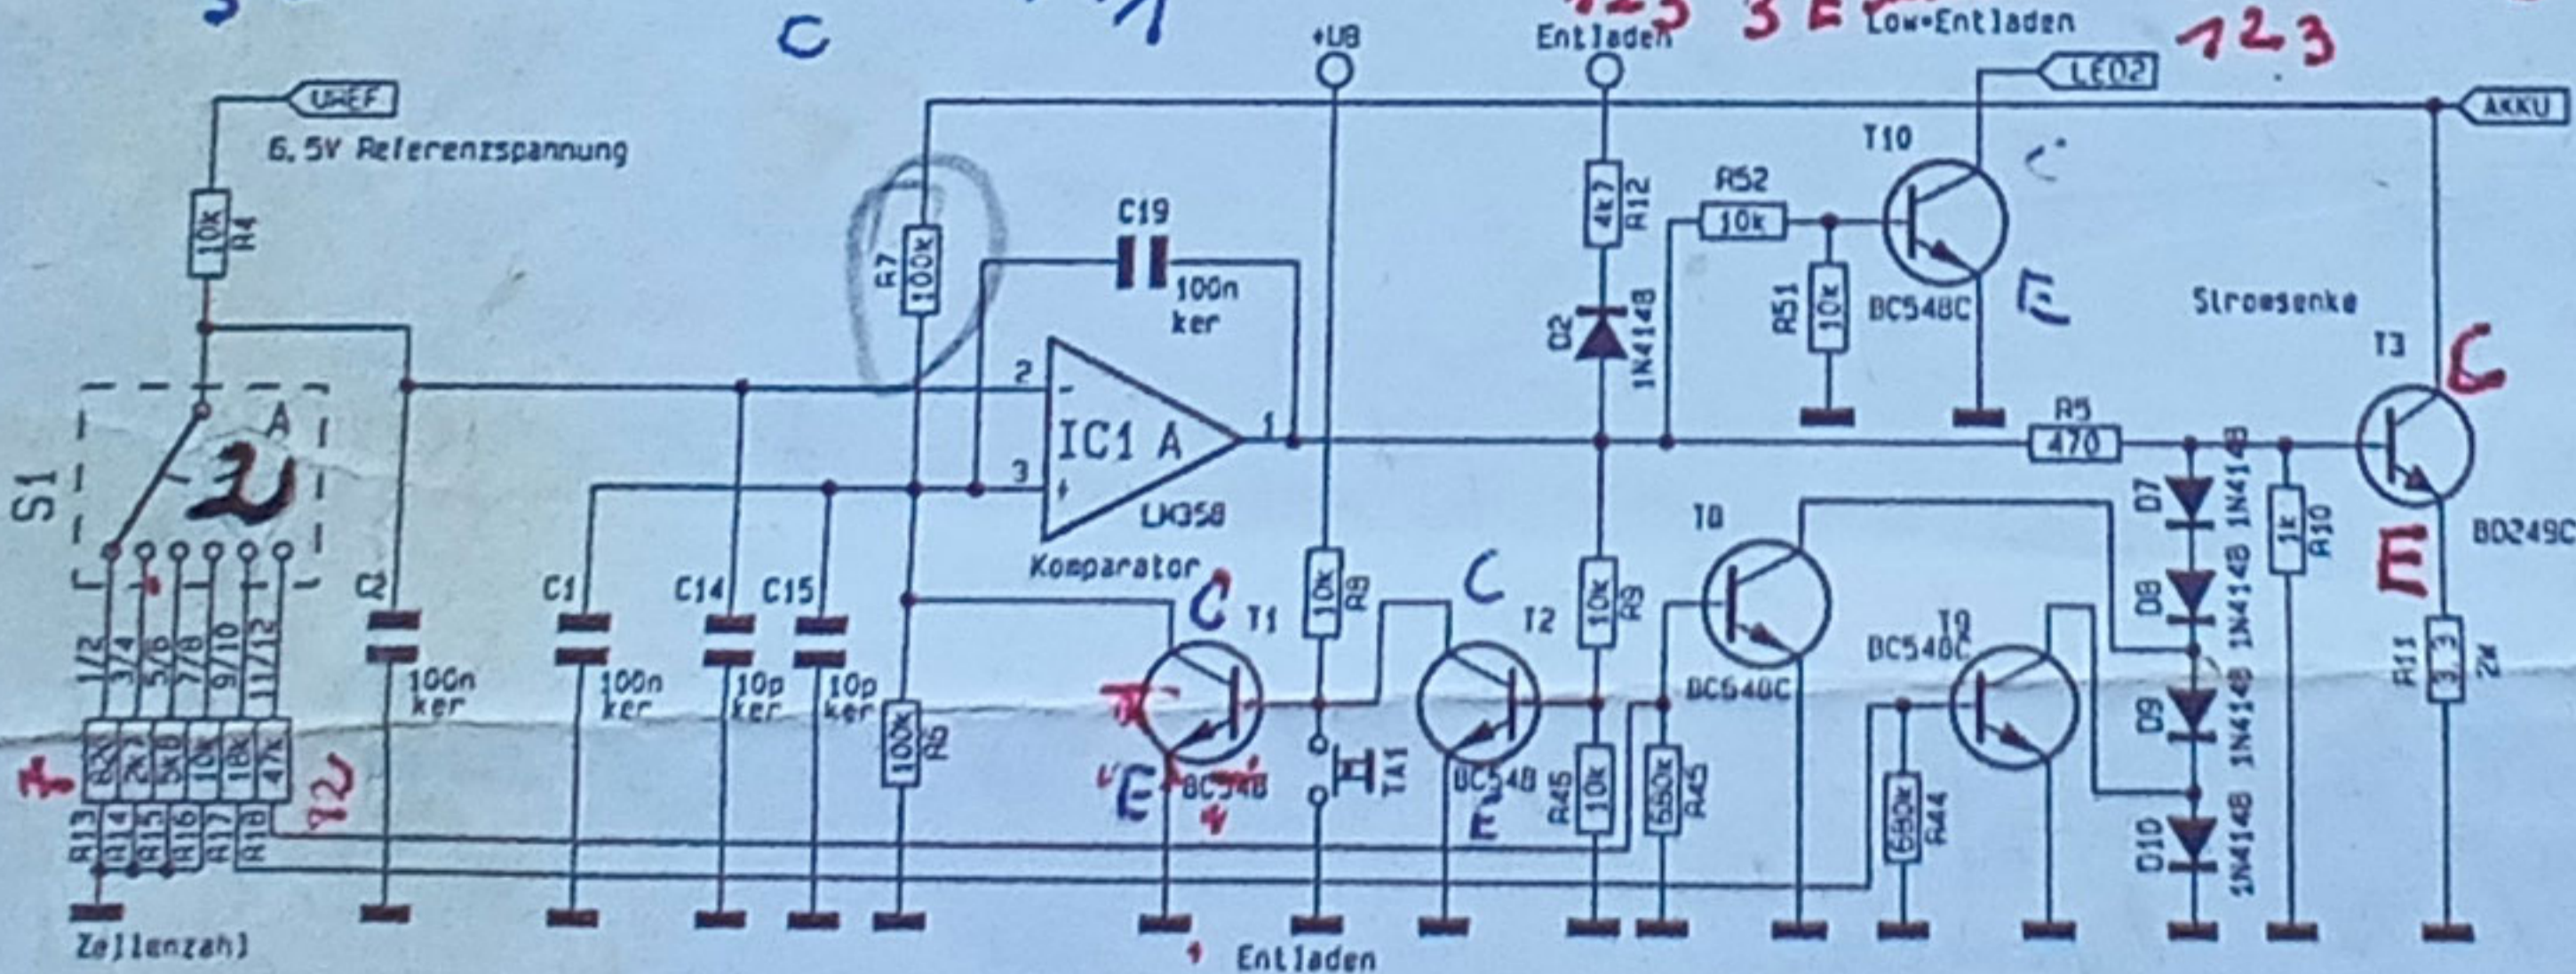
C
+UB
Entladen
123
3 E
Low-Entladen
LED2
123
UREF
6,5V Referenzspannung
AKKU
T10
R52
10k
10k
R4
C19
100n
ker
R7
100k
4k7
R12
D2
1N4148
R51
10k
BC548C
Stroesenke
T3
C
2
IC1 A
1
R5
470
S1
A
2
3
+
LM358
Komparator
T8
D7
1N4148
R10
1k
BD249C
E
C1
C14
C15
C2
C
T1
10k
R8
C
T2
10k
R9
D8
1N4148
R11
3,3
2W
1/2
3/4
5/6
7/8
9/10
11/12
100n
ker
100n
ker
10p
ker
10p
ker
100k
R2
BC548C
BC548C
T9
D9
1N4148
82k
2k2
5k6
10k
18k
47k
E
BC548
TA1
BC548
E
R45
10k
680k
R43
680k
R44
D10
1N4148
R13
R14
R15
R16
R17
R18
12
Zellenzahl
Entladen